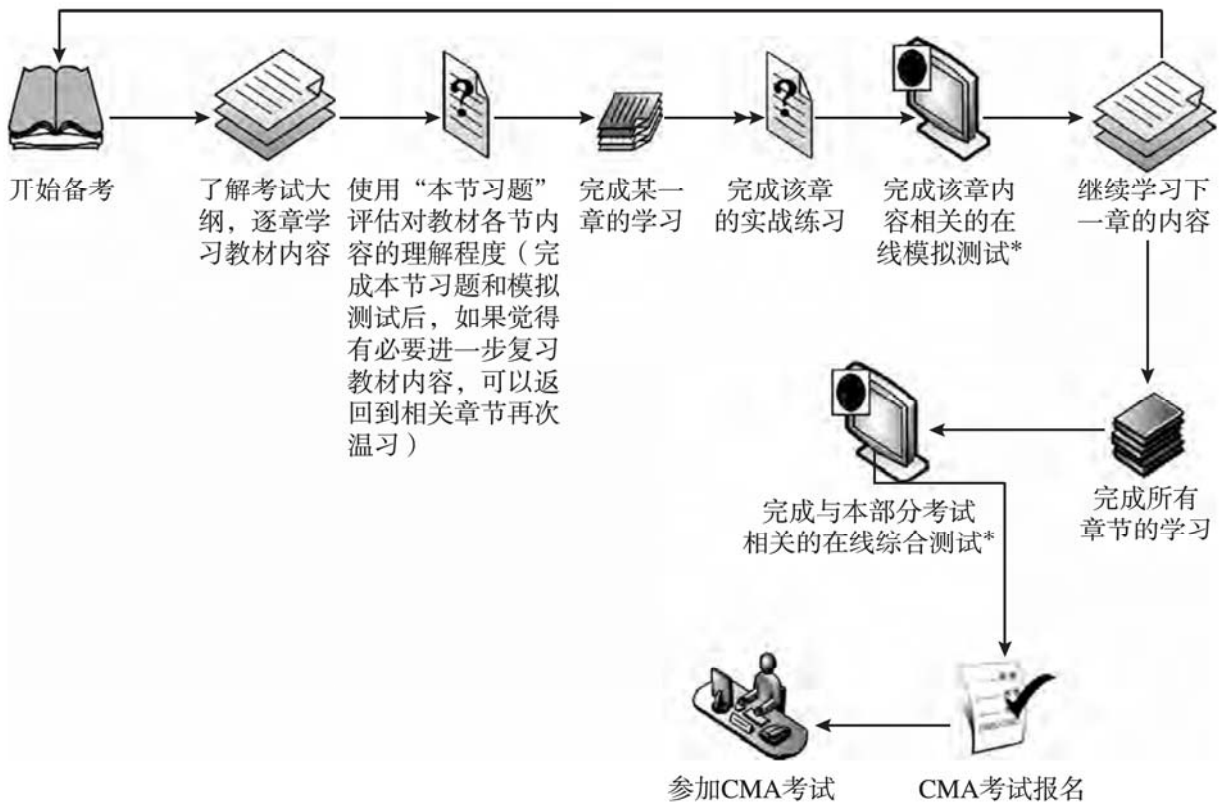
开始备考

了解考试大纲，逐章学习教材内容

使用“本节习题”评估对教材各节内容的理解程度（完成本节习题和模拟测试后，如果觉得有必要进一步复习教材内容，可以返回到相关章节再次温习）

完成某一章的学习

完成该章的实战练习

完成该章内容相关的在线模拟测试*

继续学习下一章的内容

完成所有章节的学习

完成与本部分考试相关的在线综合测试*

CMA考试报名

参加CMA考试